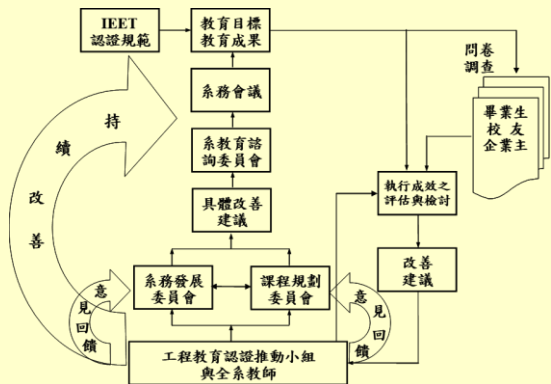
IEET
認證規範

教育目標
教育成果

問卷
調查

系務會議

畢業生
校友
企業主

持

續

改

善

系教育諮
詢委員會

執行成效之
評估與檢討

具體改善
建議

改善
建議

系務發展
委員會

課程規劃
委員會

意
見
回
饋

意
見
回
饋

工程教育認證推動小組
與全系教師